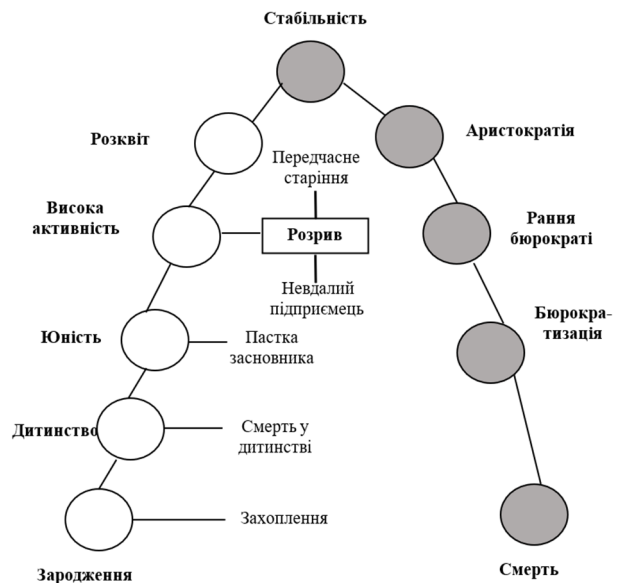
Стабільність

Розквіт

Аристократія

Передчасне старіння

Висока активність

Розрив

Рання бюрократі

Невдалий підприємець

Бюрократизація

Юність

Пастка засновника

Дитинство

Смерть у дитинстві

Захоплення

Зародження

Смерть